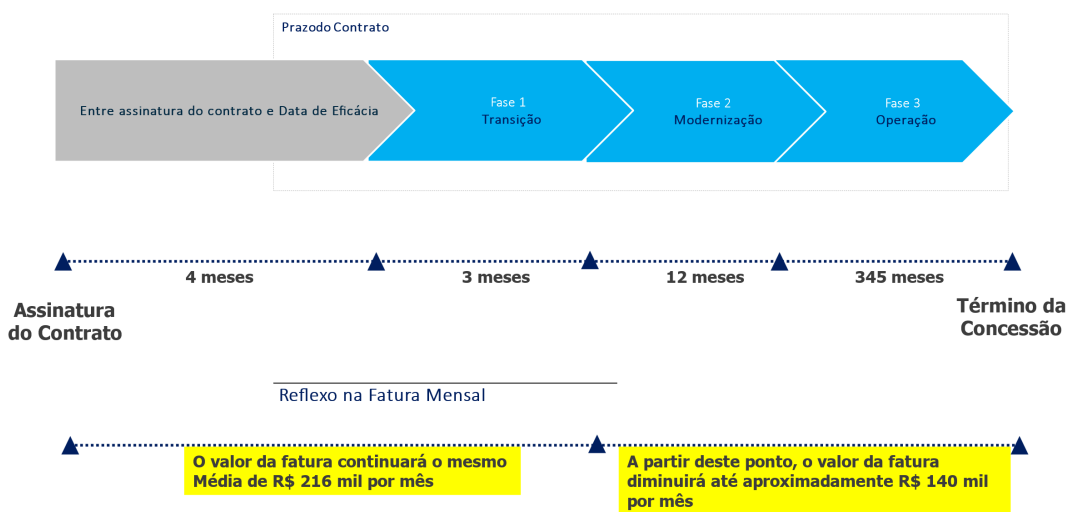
Prazodo Contrato

Entre assinatura do contrato e Data de Eficácia

Fase 1
Transição

Fase 2
Modernização

Fase 3
Operação

4 meses

3 meses

12 meses

345 meses

Assinatura do Contrato

Término da Concessão

Reflexo na Fatura Mensal

O valor da fatura continuará o mesmo
Média de R$ 216 mil por mês

A partir deste ponto, o valor da fatura diminuirá até aproximadamente R$ 140 mil por mês